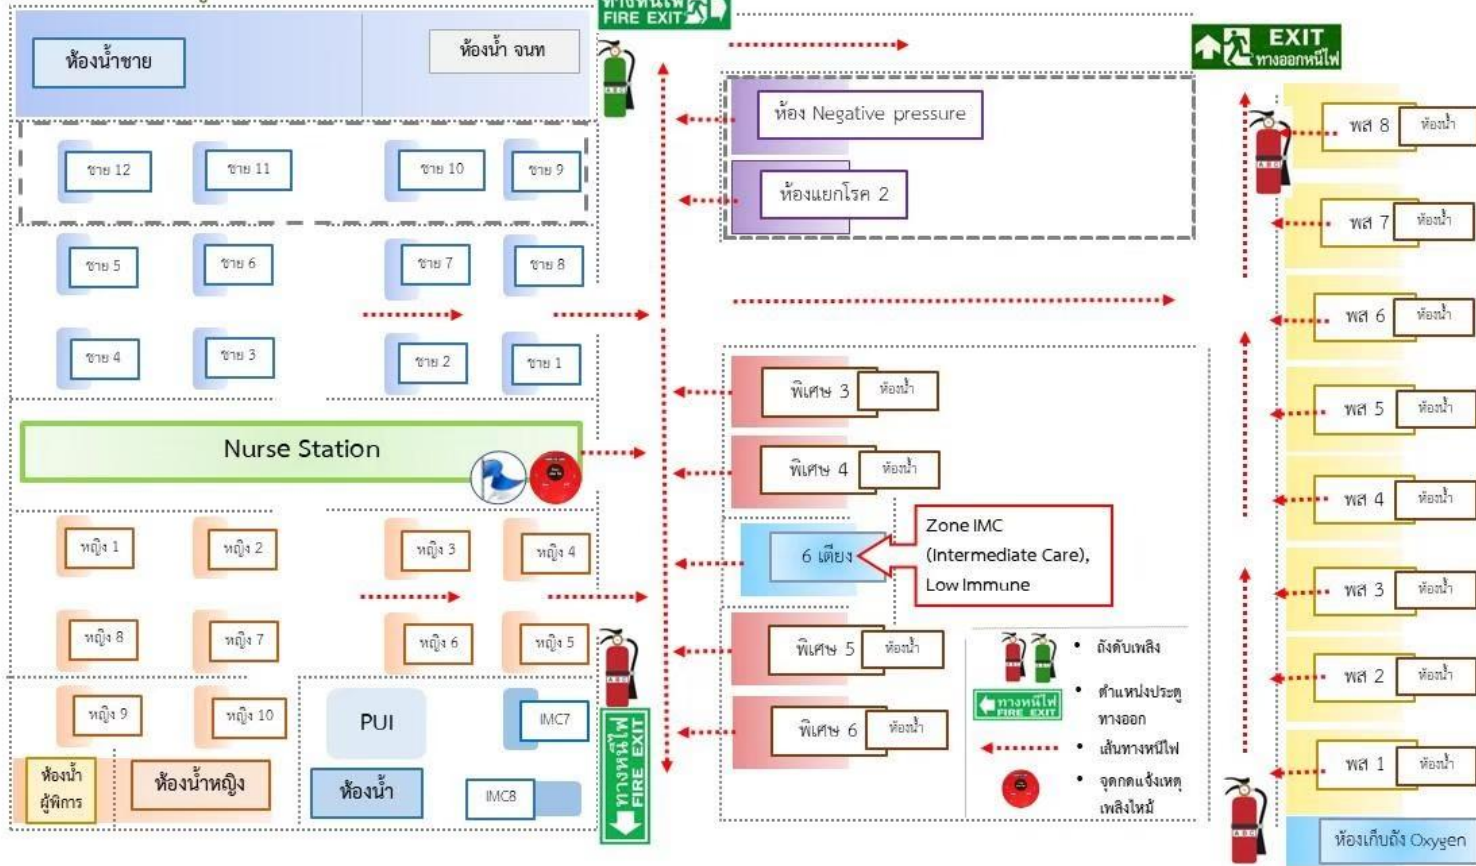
ทางหนีไฟ FIRE EXIT

ห้องน้ำชาย

ห้องน้ำ จนท

ชาย 12
ชาย 11
ชาย 10
ชาย 9
ชาย 5
ชาย 6
ชาย 7
ชาย 8
ชาย 4
ชาย 3
ชาย 2
ชาย 1

Nurse Station

หญิง 1
หญิง 2
หญิง 3
หญิง 4
หญิง 8
หญิง 7
หญิง 6
หญิง 5
หญิง 9
หญิง 10

PUI
IMC7
ห้องน้ำ ผู้พิการ
ห้องน้ำหญิง
ห้องน้ำ
IMC8

ทางหนีไฟ FIRE EXIT

ห้อง Negative pressure
ห้องแยกโรค 2

พิเศษ 3 ห้องน้ำ
พิเศษ 4 ห้องน้ำ
6 เตียง
Zone IMC (Intermediate Care), Low Immune
พิเศษ 5 ห้องน้ำ
พิเศษ 6 ห้องน้ำ

• ถังดับเพลิง
ทางหนีไฟ FIRE EXIT • ตำแหน่งประตูทางออก
• เส้นทางหนีไฟ
• จุดกดแจ้งเหตุเพลิงไหม้

EXIT ทางออกหนีไฟ

พส 8 ห้องน้ำ
พส 7 ห้องน้ำ
พส 6 ห้องน้ำ
พส 5 ห้องน้ำ
พส 4 ห้องน้ำ
พส 3 ห้องน้ำ
พส 2 ห้องน้ำ
พส 1 ห้องน้ำ
ห้องเก็บถัง Oxygen